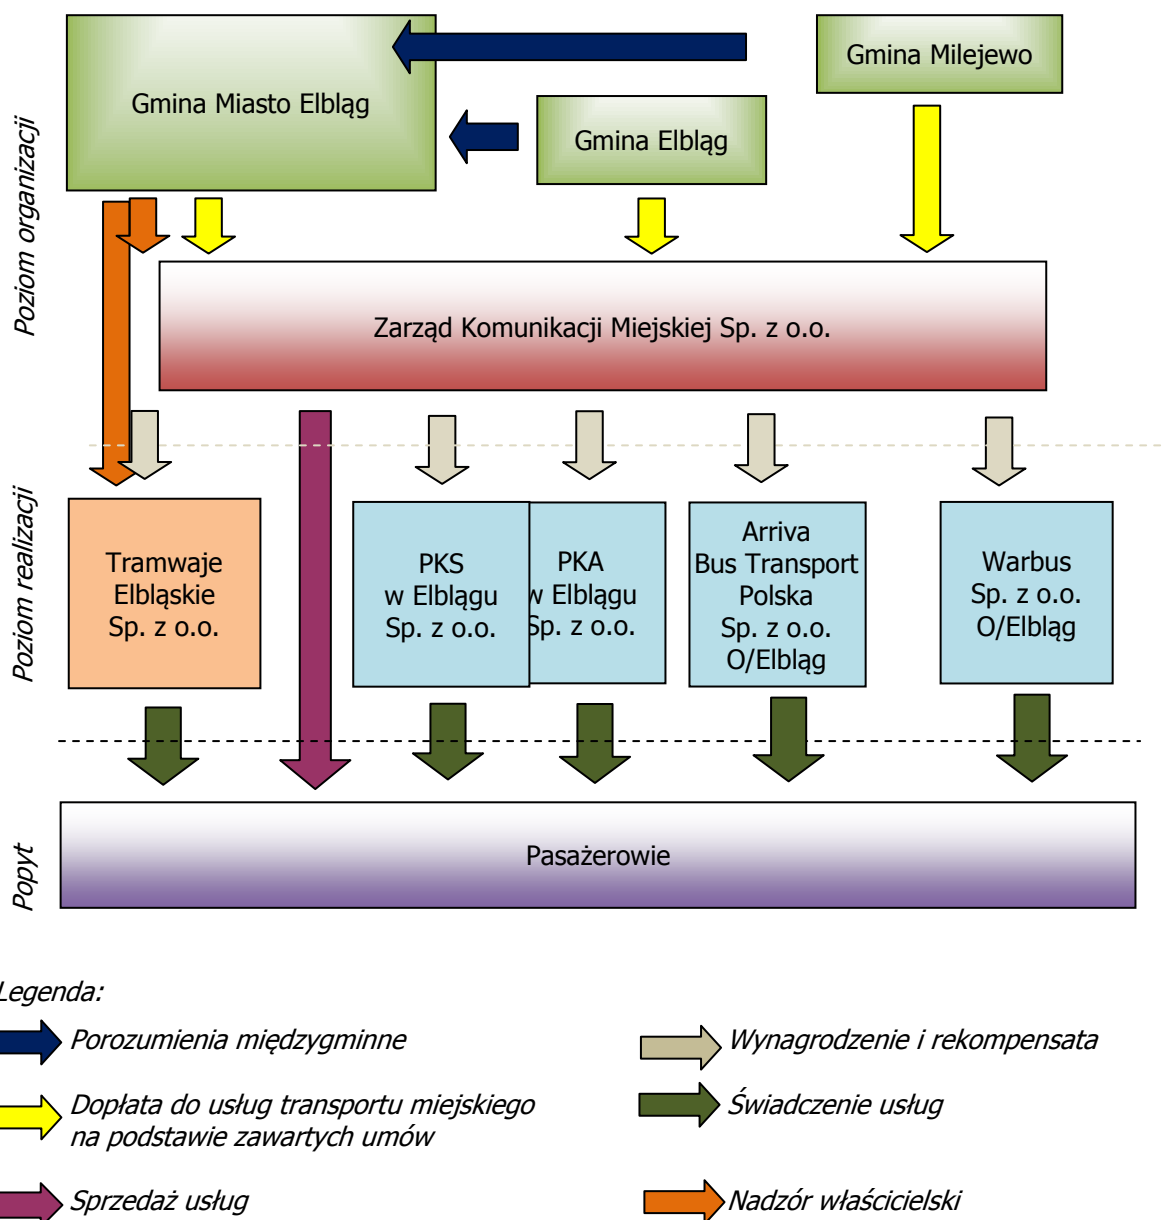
Poziom organizacji

Gmina Miasto Elbląg

Gmina Milejewo

Gmina Elbląg

Zarząd Komunikacji Miejskiej Sp. z o.o.

Poziom realizacji

Tramwaje Elbląskie Sp. z o.o.

PKS w Elblągu Sp. z o.o.

PKA w Elblągu Sp. z o.o.

Arriva Bus Transport Polska Sp. z o.o. O/Elbląg

Warbus Sp. z o.o. O/Elbląg

Popyt

Pasażerowie

Legenda:

Porozumienia międzygminne

Wynagrodzenie i rekompensata

Dopłata do usług transportu miejskiego na podstawie zawartych umów

Świadczenie usług

Sprzedaż usług

Nadzór właścicielski